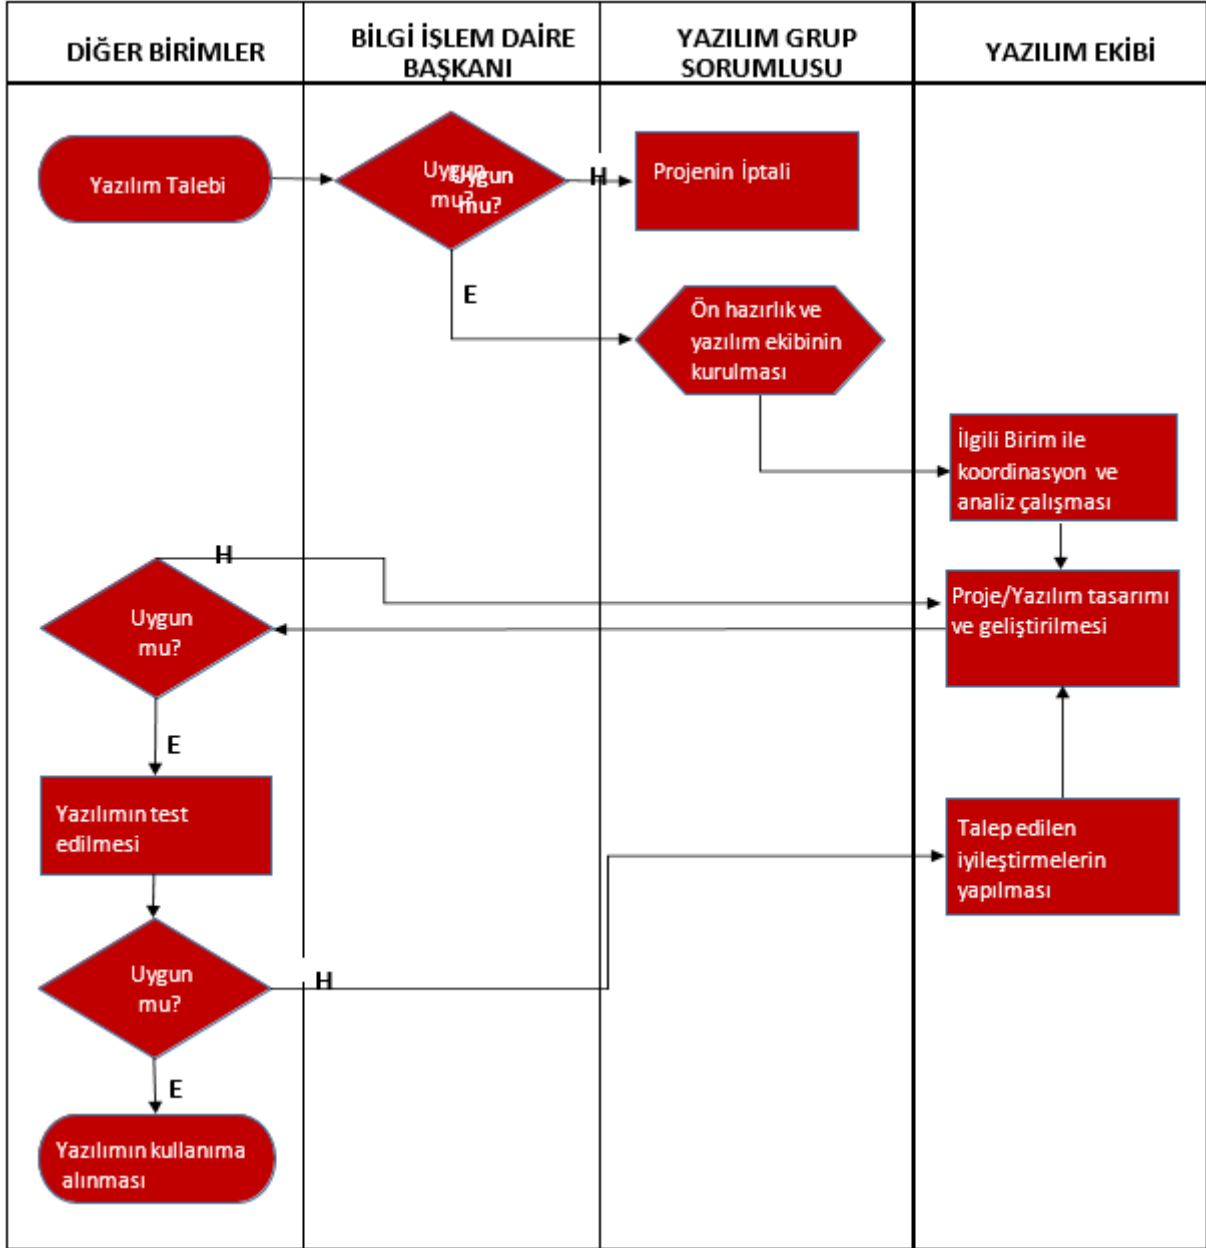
| DİĞER BİRİMLER | BİLGİ İŞLEM DAİRE BAŞKANI | YAZILIM GRUP SORUMLUSU | YAZILIM EKİBİ |
|---|---|---|---|

Yazılım Talebi

Uygun mu? Uygun mu?

H

Projenin İptali

E

Ön hazırlık ve yazılım ekibinin kurulması

İlgili Birim ile koordinasyon ve analiz çalışması

H

Proje/Yazılım tasarımı ve geliştirilmesi

Uygun mu?

E

Yazılımın test edilmesi

Talep edilen iyileştirmelerin yapılması

Uygun mu?

H

E

Yazılımın kullanıma alınması